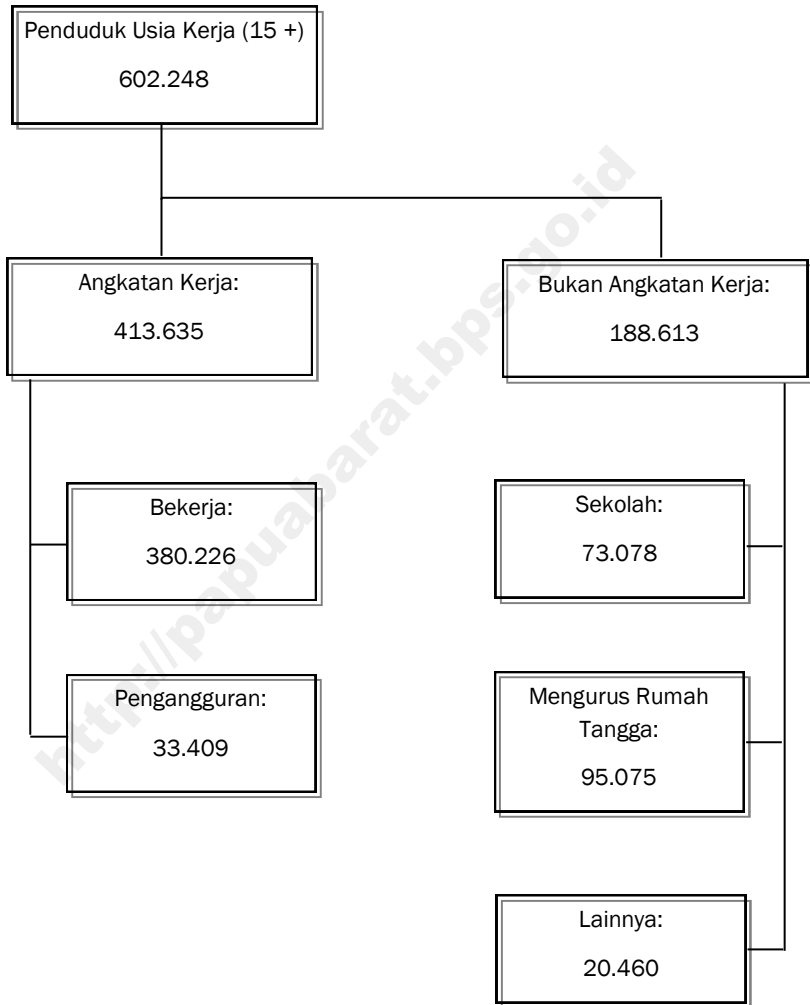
Penduduk Usia Kerja (15 +)
602.248

Angkatan Kerja:
413.635

Bukan Angkatan Kerja:
188.613

Bekerja:
380.226

Pengangguran:
33.409

Sekolah:
73.078

Mengurus Rumah Tangga:
95.075

Lainnya:
20.460

http://papuabarat.bps.go.id